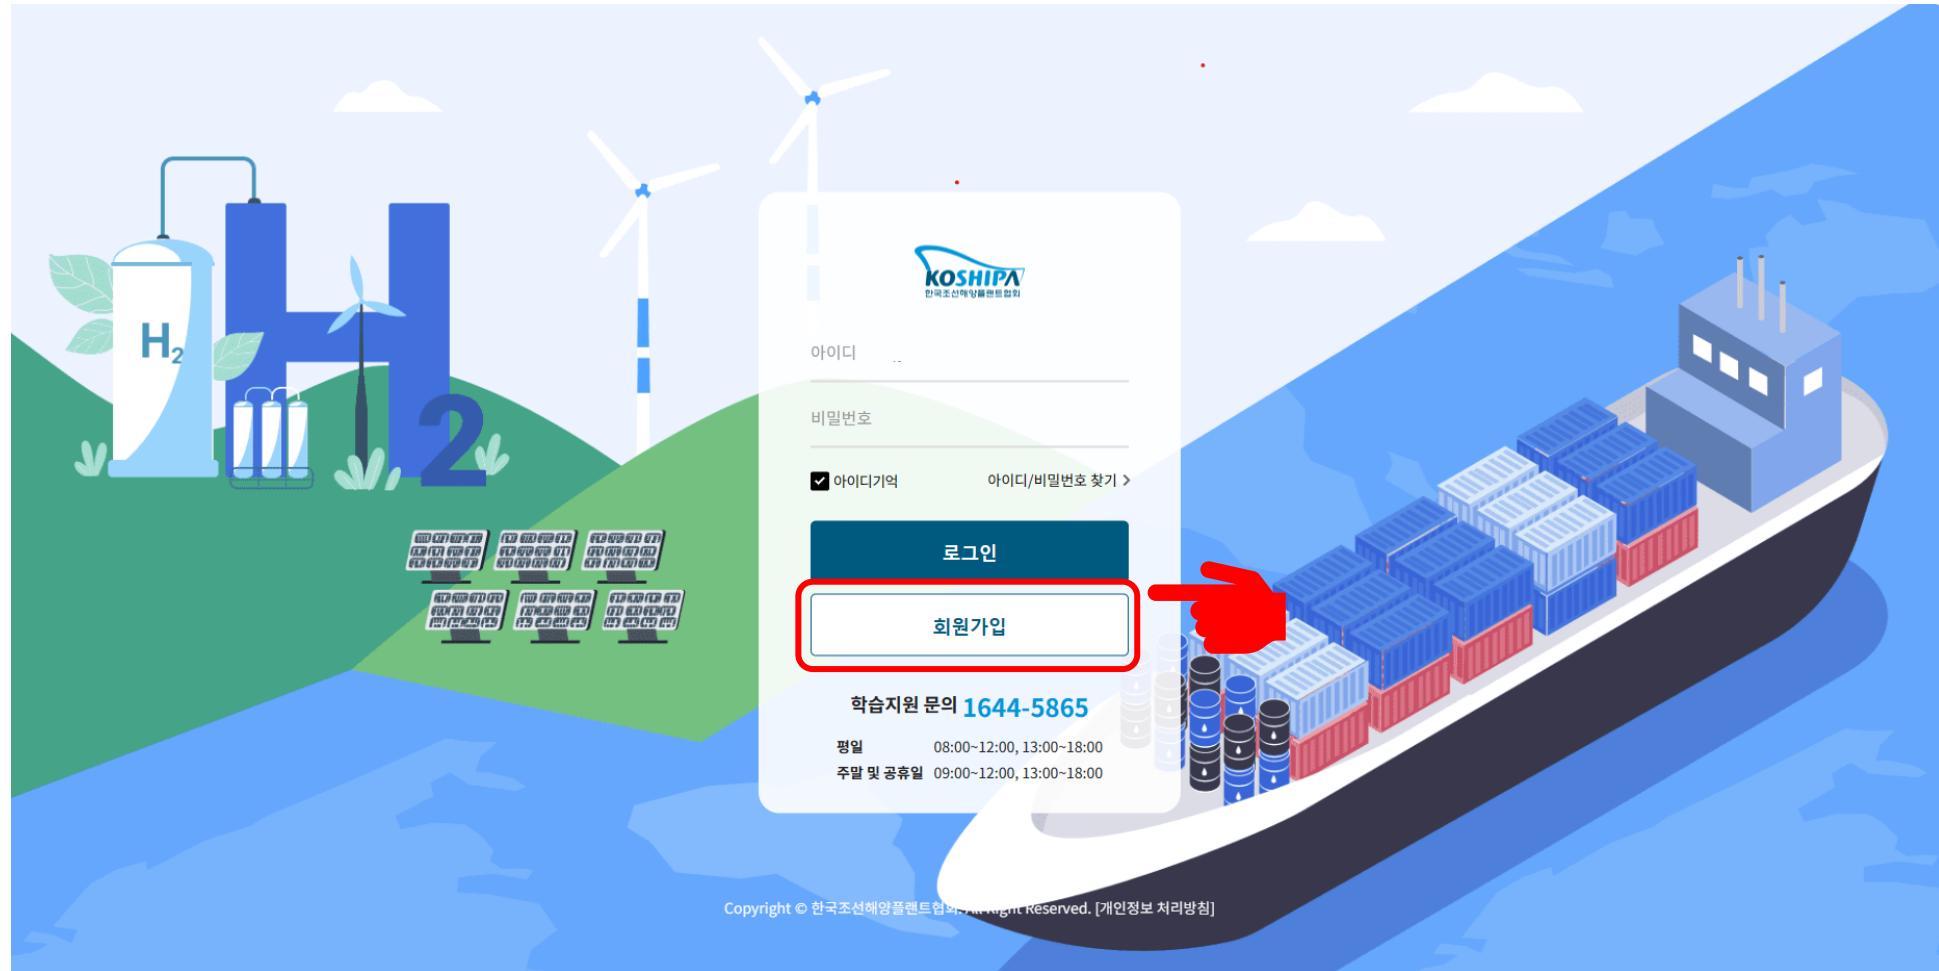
$H_2$

KOSHIPA
한국조선해양플랜트협회

아이디

비밀번호

아이디기억

아이디/비밀번호 찾기 >

로그인

회원가입

학습지원 문의 1644-5865

평일 08:00~12:00, 13:00~18:00
주말 및 공휴일 09:00~12:00, 13:00~18:00

Copyright © 한국조선해양플랜트협회. All Right Reserved. [개인정보 처리방침]